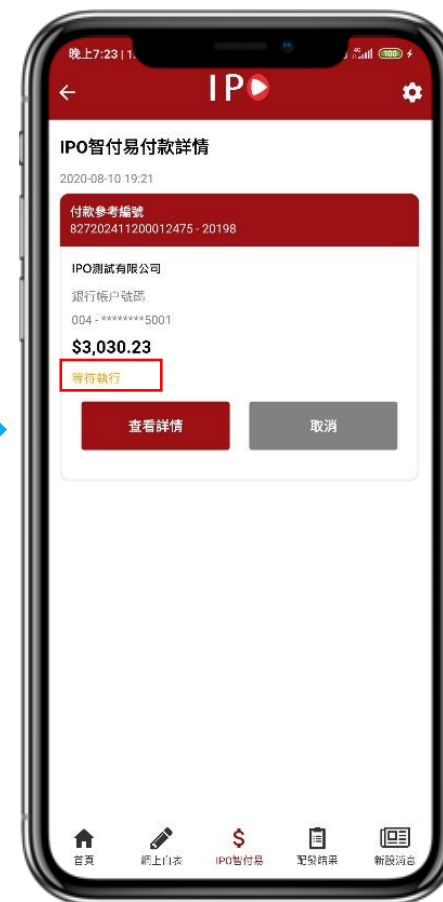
晚上7:23 | 1

100

IPO

IPO智付易付款詳情

2020-08-10 19:21

付款參考編號
827202411200012475 - 20198

IPO測試有限公司

銀行帳户號碼

004 - ********5001

$3,030.23

等待執行

查看詳情

取消

首頁

網上白表

IPO智付易

配發結果

新股消息